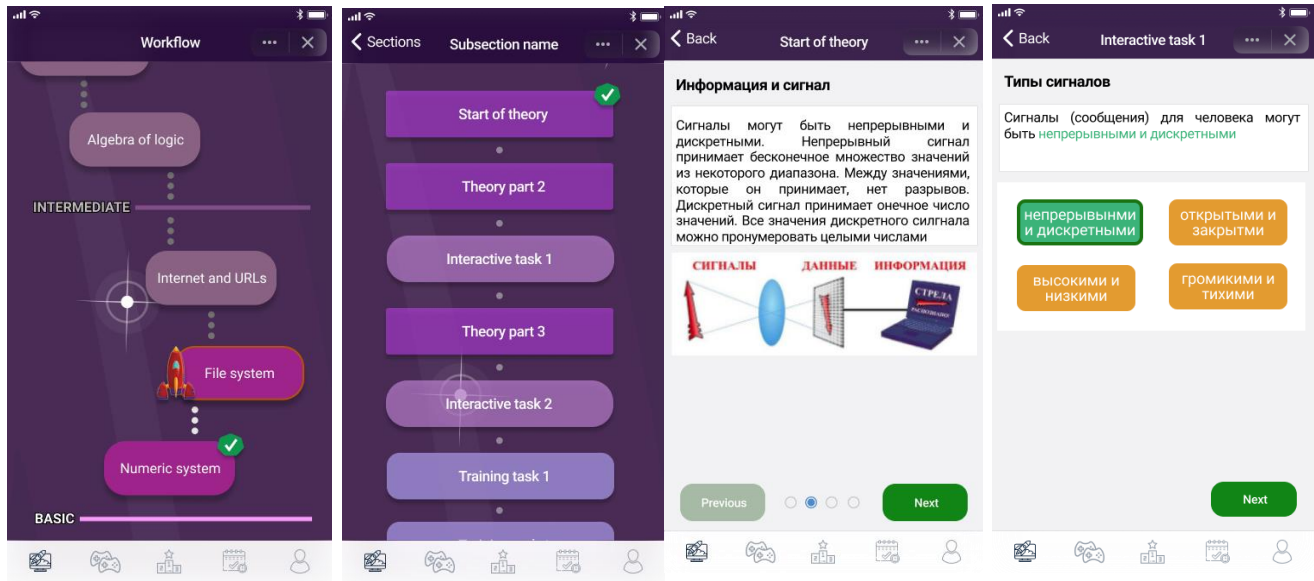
Workflow

Algebra of logic

INTERMEDIATE

Internet and URLs

File system

Numeric system

BASIC

Sections

Subsection name

Start of theory

Theory part 2

Interactive task 1

Theory part 3

Interactive task 2

Training task 1

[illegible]

Back

Start of theory

Информация и сигнал

Сигналы могут быть непрерывными и дискретными. Непрерывный сигнал принимает бесконечное множество значений из некоторого диапазона. Между значениями, которые он принимает, нет разрывов. Дискретный сигнал принимает онечное число значений. Все значения дискретного силгнала можно пронумеровать целыми числами

СИГНАЛЫ ДАННЫЕ ИНФОРМАЦИЯ

СТРЕЛА

Previous

Next

Back

Interactive task 1

Типы сигналов

Сигналы (сообщения) для человека могут быть непрерывными и дискретными

непрерывными и дискретными

открытыми и закрытми

высокими и низкими

громикими и тихими

Next